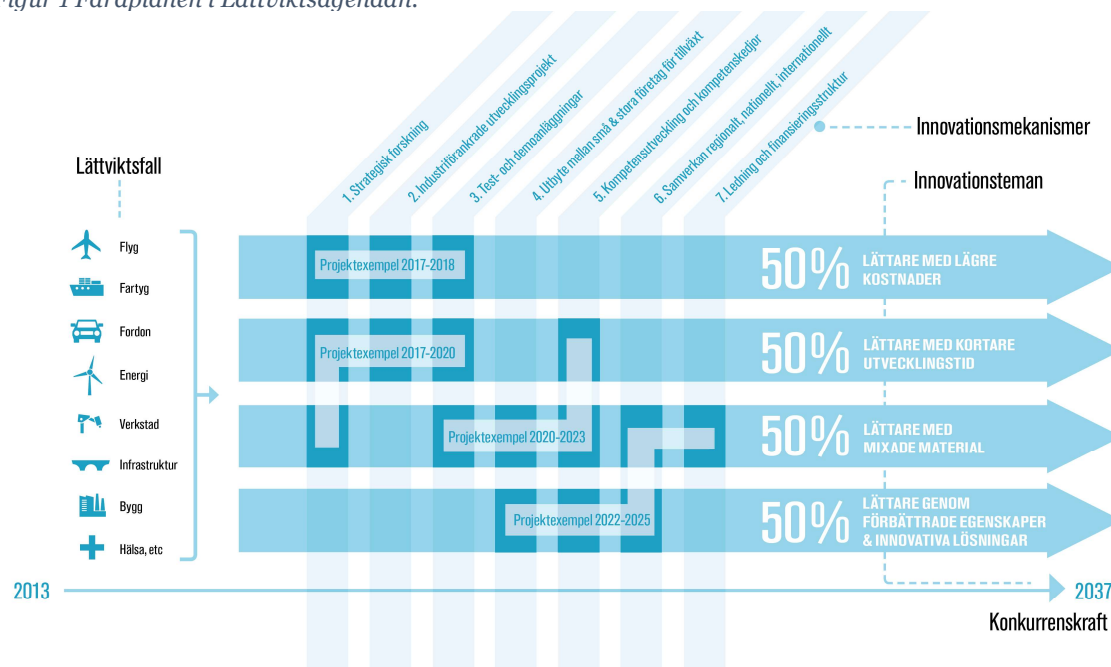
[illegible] 1 Färdplanen i Lättviktsagendan.

1. Strategisk forskning
2. Industriförankrade utvecklingsprojekt
3. Test- och demoanläggningar
4. Utbyte mellan små & stora företag för tillväxt
5. Kompetensutveckling och kompetenskedjor
6. Samverkan regionalt, nationellt, internationellt
7. Ledning och finansieringsstruktur

Innovationsmekanismer

Lättviktsfall

Innovationsteman

Flyg
Fartyg
Fordon
Energi
Verkstad
Infrastruktur
Bygg
Hälsa, etc

Projektexempel 2017-2018
50% LÄTTARE MED LÄGRE KOSTNADER

Projektexempel 2017-2020
50% LÄTTARE MED KORTARE UTVECKLINGSTID

Projektexempel 2020-2023
50% LÄTTARE MED MIXADE MATERIAL

Projektexempel 2022-2025
50% LÄTTARE GENOM FÖRBÄTTRADE EGENSKAPER & INNOVATIVA LÖSNINGAR

2013
2037
Konkurrenskraft